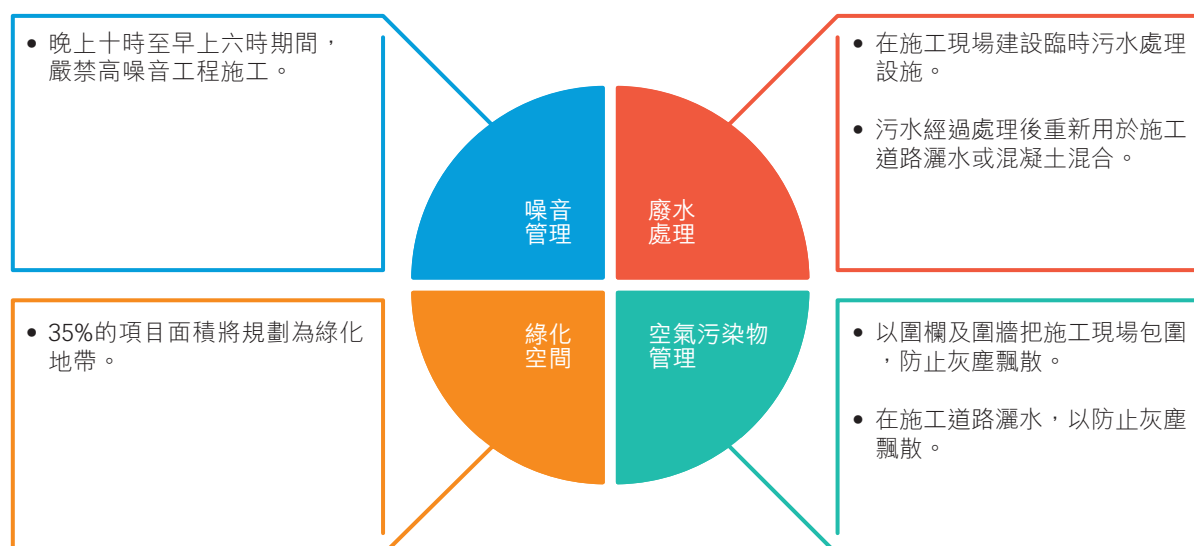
• 晚上十時至早上六時期間，嚴禁高噪音工程施工。

噪音管理

廢水處理

• 在施工現場建設臨時污水處理設施。

• 污水經過處理後重新用於施工道路灑水或混凝土混合。

• 35%的項目面積將規劃為綠化地帶。

綠化空間

空氣污染物管理

• 以圍欄及圍牆把施工現場包圍，防止灰塵飄散。

• 在施工道路灑水，以防止灰塵飄散。